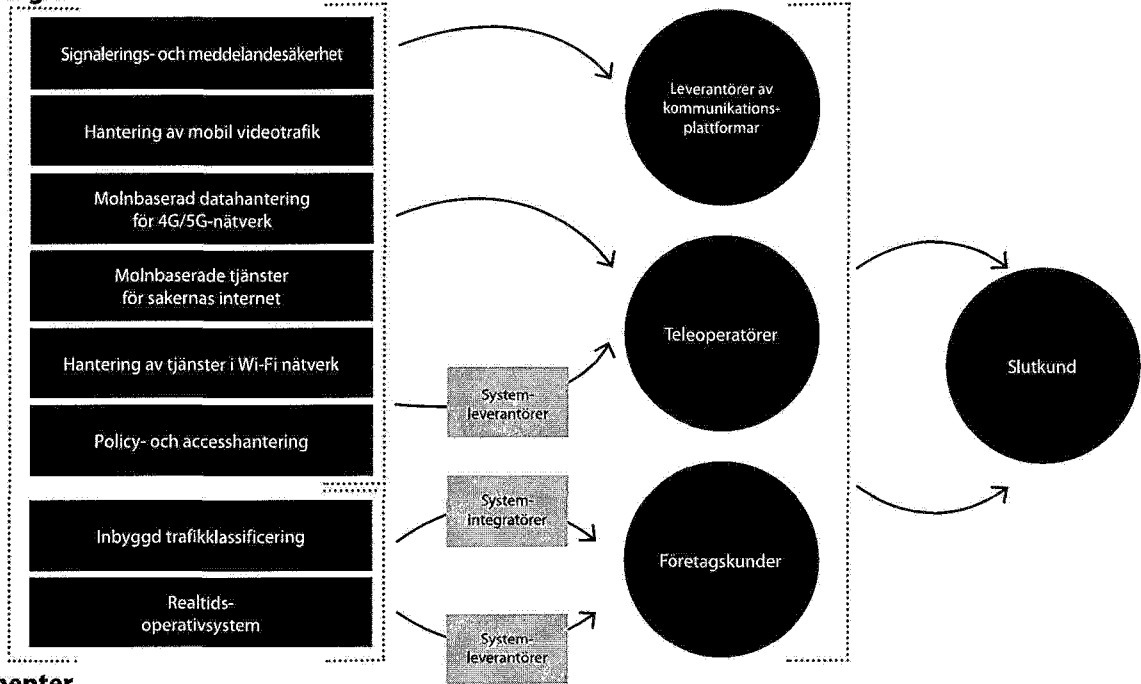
Signalerings- och meddelandesäkerhet

Hantering av mobil videotrafik

Molnbaserad datahantering för 4G/5G-nätverk

Molnbaserade tjänster för sakernas internet

Hantering av tjänster i Wi-Fi nätverk

Policy- och accesshantering

Inbyggd trafikklassificering

Realtids-operativsystem

Leverantörer av kommunikations-plattformar

Teleoperatörer

Företagskunder

Slutkund

System-leverantörer

System-integratörer

System-leverantörer

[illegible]epter